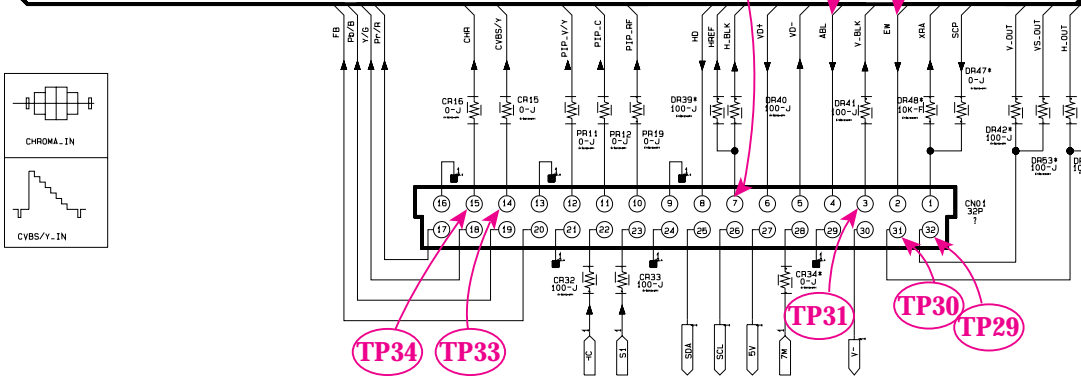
FB
Pb/B
Y/G
Pr/R
CHR
CVBS/Y
PIP_V/Y
PIP_C
PIP_RF
HD
HREF
H_BLK
VD+
VD-
ABL
V_BLK
EW
XRA
SCP
V_OUT
VS_OUT
H_OUT

CHROMA_IN
CVBS/Y_IN

CR16
0-J
CR15
0-J
PR11
0-J
PR12
0-J
PR19
0-J
DR39*
100-J
DR40
100-J
DR41
100-J
DR48*
10K-F
DR47*
0-J
DR42*
100-J
DR53*
100-J

16 15 14 13 12 11 10 9 8 7 6 5 4 3 2 1
17 18 19 20 21 22 23 24 25 26 27 28 29 30 31 32

CN01
32P
?

CR32
100-J
CR33
100-J
CR34*
0-J

I²C
S1
SDA
SCL
5V
7M
V-

TP34
TP33
TP31
TP30
TP29